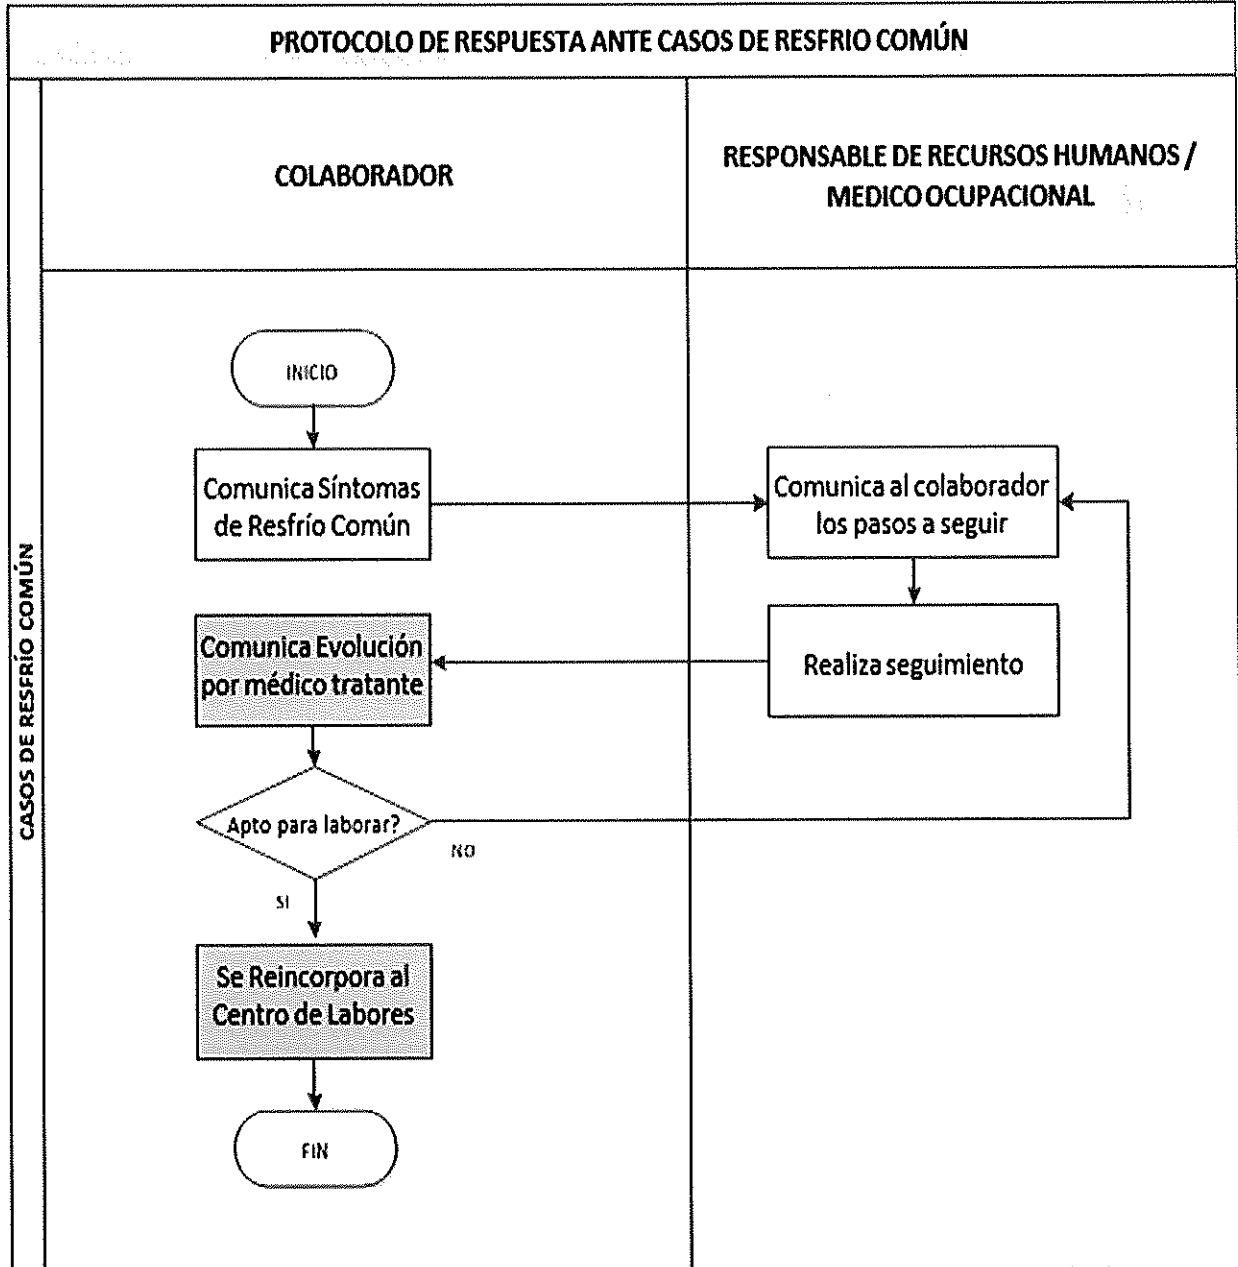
PROTOCOLO DE RESPUESTA ANTE CASOS DE RESFRIO COMÚN

CASOS DE RESFRÍO COMÚN

COLABORADOR

RESPONSABLE DE RECURSOS HUMANOS / MEDICO OCUPACIONAL

INICIO

Comunica Síntomas de Resfrío Común

Comunica al colaborador los pasos a seguir

Comunica Evolución por médico tratante

Realiza seguimiento

Apto para laborar?

NO

SI

Se Reincorpora al Centro de Labores

FIN